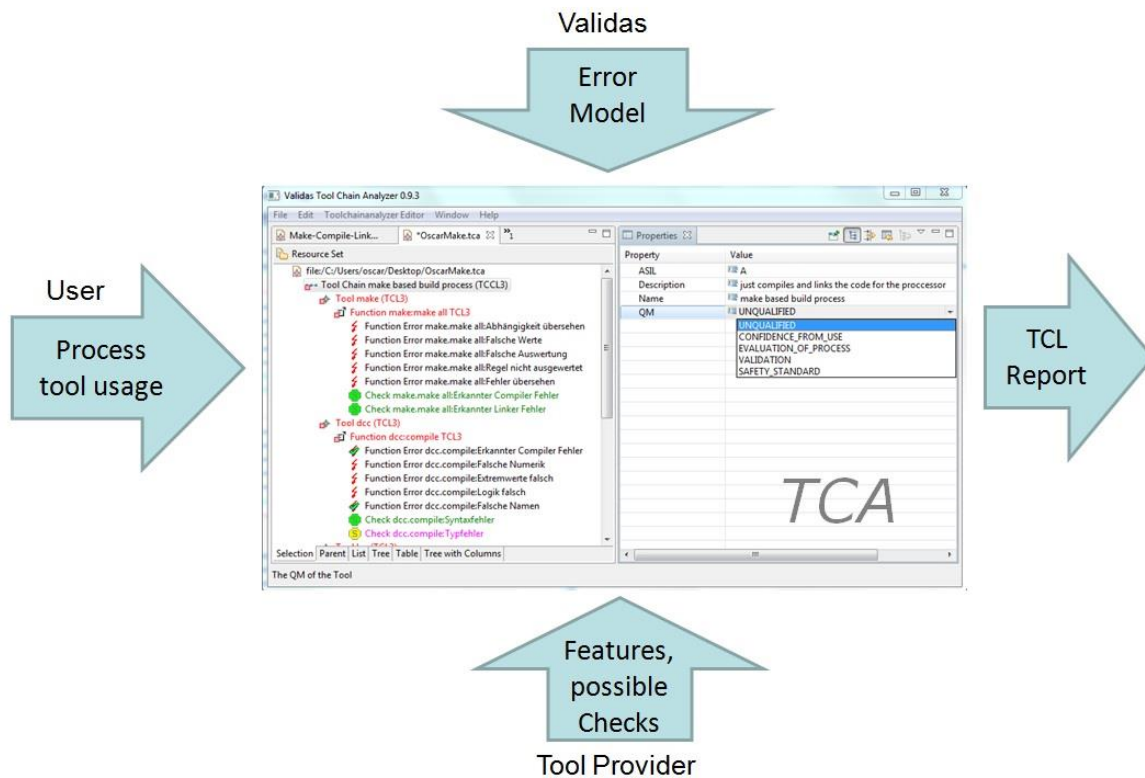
Validas

Error Model

User

Process tool usage

TCL Report

Features, possible Checks

Tool Provider

Validas Tool Chain Analyzer 0.9.3

File Edit Toolchainanalyzer Editor Window Help

Make-Compile-Link... *OscarMake.tca »1

Resource Set

file:/C:/Users/oscar/Desktop/OscarMake.tca

Tool Chain make based build process (TCCL3)

Tool make (TCL3)

Function make:make all TCL3

Function Error make.make all:Abhängigkeit übersehen

Function Error make.make all:Falsche Werte

Function Error make.make all:Falsche Auswertung

Function Error make.make all:Regel nicht ausgewertet

Function Error make.make all:Fehler übersehen

Check make.make all:Erkannter Compiler Fehler

Check make.make all:Erkannter Linker Fehler

Tool dcc (TCL3)

Function dcc:compile TCL3

Function Error dcc.compile:Erkannter Compiler Fehler

Function Error dcc.compile:Falsche Numerik

Function Error dcc.compile:Extremwerte falsch

Function Error dcc.compile:Logik falsch

Function Error dcc.compile:Falsche Namen

Check dcc.compile:Syntaxfehler

Check dcc.compile:Typfehler

Selection Parent List Tree Table Tree with Columns

The QM of the Tool

Properties

| Property | Value |
|---|---|
| ASIL | A |
| Description | just compiles and links the code for the proccessor |
| Name | make based build process |
| QM | UNQUALIFIED |

UNQUALIFIED
CONFIDENCE_FROM_USE
EVALUATION_OF_PROCESS
VALIDATION
SAFETY_STANDARD

TCA